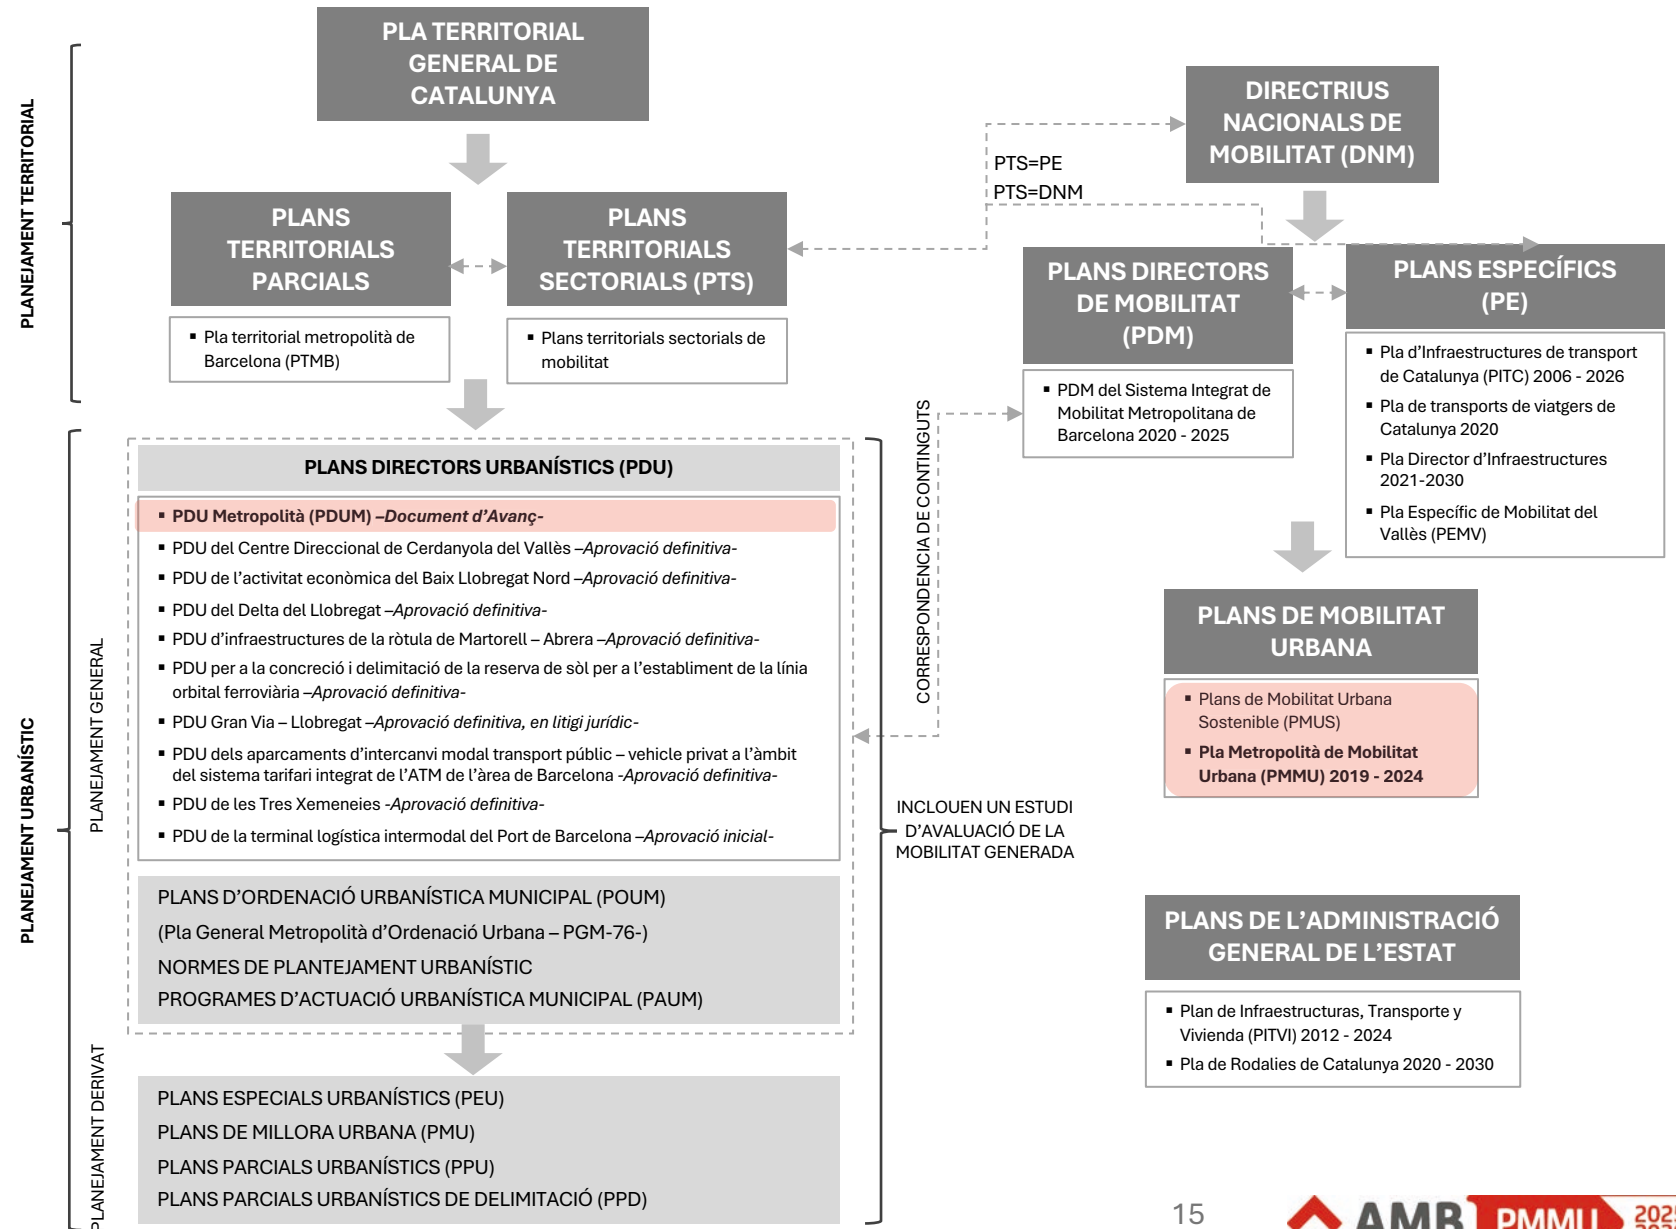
PLANEJAMENT TERRITORIAL

PLA TERRITORIAL GENERAL DE CATALUNYA

PLANS TERRITORIALS PARCIALS

▪ Pla territorial metropolità de Barcelona (PTMB)

PLANS TERRITORIALS SECTORIALS (PTS)

▪ Plans territorials sectorials de mobilitat

PTS=PE
PTS=DNM

DIRECTRIUS NACIONALS DE MOBILITAT (DNM)

PLANS DIRECTORS DE MOBILITAT (PDM)

▪ PDM del Sistema Integrat de Mobilitat Metropolitana de Barcelona 2020 - 2025

PLANS ESPECÍFICS (PE)

▪ Pla d'Infraestructures de transport de Catalunya (PITC) 2006 - 2026
▪ Pla de transports de viatgers de Catalunya 2020
▪ Pla Director d'Infraestructures 2021-2030
▪ Pla Específic de Mobilitat del Vallès (PEMV)

PLANEJAMENT URBANÍSTIC

PLANEJAMENT GENERAL

PLANS DIRECTORS URBANÍSTICS (PDU)

▪ PDU Metropolità (PDUM) –Document d'Avanç-
▪ PDU del Centre Direccional de Cerdanyola del Vallès –Aprovació definitiva-
▪ PDU de l'activitat econòmica del Baix Llobregat Nord –Aprovació definitiva-
▪ PDU del Delta del Llobregat –Aprovació definitiva-
▪ PDU d'infraestructures de la ròtula de Martorell – Abrera –Aprovació definitiva-
▪ PDU per a la concreció i delimitació de la reserva de sòl per a l'establiment de la línia orbital ferroviària –Aprovació definitiva-
▪ PDU Gran Via – Llobregat –Aprovació definitiva, en litigi jurídic-
▪ PDU dels aparcaments d'intercanvi modal transport públic – vehicle privat a l'àmbit del sistema tarifari integrat de l'ATM de l'àrea de Barcelona -Aprovació definitiva-
▪ PDU de les Tres Xemeneies -Aprovació definitiva-
▪ PDU de la terminal logística intermodal del Port de Barcelona –Aprovació inicial-

PLANS D'ORDENACIÓ URBANÍSTICA MUNICIPAL (POUM)
(Pla General Metropolità d'Ordenació Urbana – PGM-76-)
NORMES DE PLANTEJAMENT URBANÍSTIC
PROGRAMES D'ACTUACIÓ URBANÍSTICA MUNICIPAL (PAUM)

PLANEJAMENT DERIVAT

PLANS ESPECIALS URBANÍSTICS (PEU)
PLANS DE MILLORA URBANA (PMU)
PLANS PARCIALS URBANÍSTICS (PPU)
PLANS PARCIALS URBANÍSTICS DE DELIMITACIÓ (PPD)

CORRESPONDENCIA DE CONTINGUTS

INCLOUEN UN ESTUDI D'AVALUACIÓ DE LA MOBILITAT GENERADA

PLANS DE MOBILITAT URBANA

▪ Plans de Mobilitat Urbana Sostenible (PMUS)
▪ Pla Metropolità de Mobilitat Urbana (PMMU) 2019 - 2024

PLANS DE L'ADMINISTRACIÓ GENERAL DE L'ESTAT

▪ Plan de Infraestructuras, Transporte y Vivienda (PITVI) 2012 - 2024
▪ Pla de Rodalies de Catalunya 2020 - 2030

15

AMB PMMU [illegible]